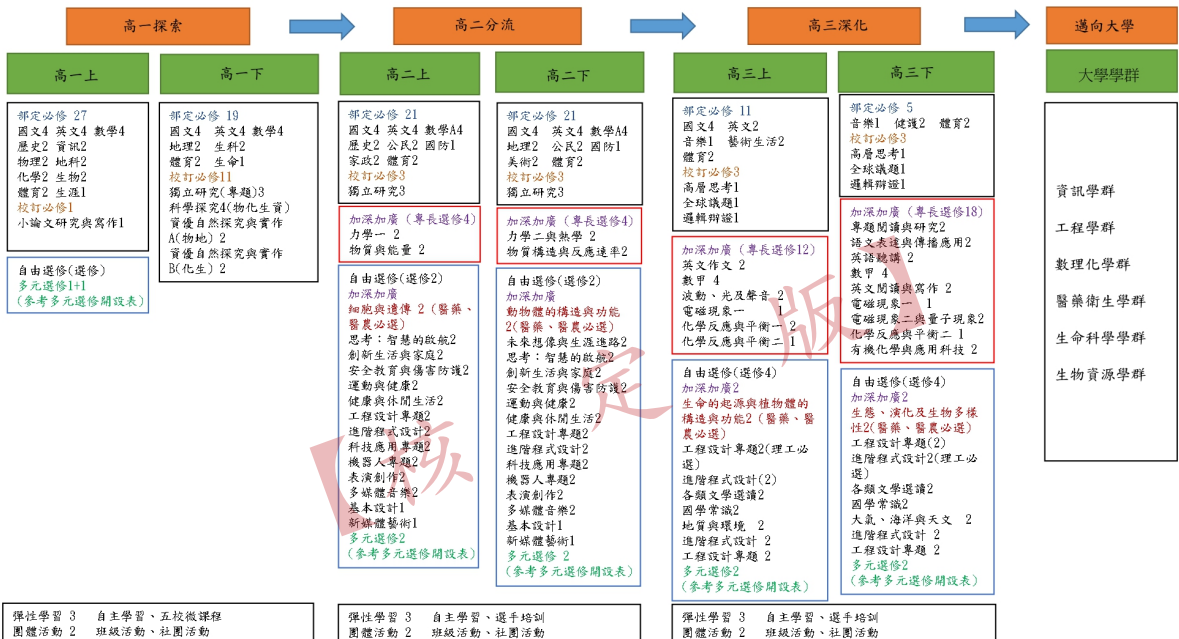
高一探索

高二分流

高三深化

邁向大學

高一上

部定必修 27
國文4 英文4 數學4
歷史2 資訊2
物理2 地科2
化學2 生物2
體育2 生涯1
校訂必修1
小論文研究與寫作1

自由選修(選修)
多元選修1+1
(參考多元選修開設表)

高一下

部定必修 19
國文4 英文4 數學4
地理2 生科2
體育2 生命1
校訂必修11
獨立研究(專題)3
科學探究4(物化生資)
實優自然探究與實作A(物地)2
實優自然探究與實作B(化生)2

高二上

部定必修 21
國文4 英文4 數學A4
歷史2 公民2 國防1
家政2 體育2
校訂必修3
獨立研究3

加深加廣(專長選修4)
力學一 2
物質與能量 2

自由選修(選修2)
加深加廣
細胞與遺傳 2(醫藥、醫農必選)
思考:智慧的啟航2
創新生活與家庭2
安全教育與傷害防護2
運動與健康2
健康與休閒生活2
工程設計專題2
進階程式設計2
科技應用專題2
機器人專題2
表演創作2
多媒體音樂2
基本設計1
新媒體藝術1
多元選修2
(參考多元選修開設表)

高二下

部定必修 21
國文4 英文4 數學A4
地理2 公民2 國防1
美術2 體育2
校訂必修3
獨立研究3

加深加廣(專長選修4)
力學二與熱學 2
物質構造與反應速率2

自由選修(選修2)
加深加廣
動物體的構造與功能2(醫藥、醫農必選)
未來想像與生涯進路2
思考:智慧的啟航2
創新生活與家庭2
安全教育與傷害防護2
運動與健康2
健康與休閒生活2
工程設計專題2
進階程式設計2
科技應用專題2
機器人專題2
表演創作2
多媒體音樂2
基本設計1
新媒體藝術1
多元選修 2
(參考多元選修開設表)

高三上

部定必修 11
國文4 英文2
音樂1 藝術生活2
體育2
校訂必修3
高層思考1
全球議題1
邏輯辯證1

加深加廣(專長選修12)
英文作文 2
數甲 4
波動、光及聲音 2
電磁現象一 1
化學反應與平衡一 2
化學反應與平衡二 1

自由選修(選修4)
加深加廣2
生命的起源與植物體的構造與功能2(醫藥、醫農必選)
工程設計專題2(理工必選)
進階程式設計(2)
各類文學選讀2
國學常識2
地質與環境 2
進階程式設計 2
工程設計專題 2
多元選修2
(參考多元選修開設表)

高三下

部定必修 5
音樂1 健護2 體育2
校訂必修3
高層思考1
全球議題1
邏輯辯證1

加深加廣(專長選修18)
專題閱讀與研究2
語文表達與傳播應用2
英語聽講 2
數甲 4
英文閱讀與寫作 2
電磁現象一 1
電磁現象二與量子現象2
化學反應與平衡二 1
有機化學與應用科技 2

自由選修(選修4)
加深加廣2
生態、演化及生物多樣性2(醫藥、醫農必選)
工程設計專題(2)
進階程式設計2(理工必選)
各類文學選讀2
國學常識2
大氣、海洋與天文 2
進階程式設計 2
工程設計專題 2
多元選修2
(參考多元選修開設表)

大學學群

資訊學群
工程學群
數理化學群
醫藥衛生學群
生命科學學群
生物資源學群

彈性學習 3 自主學習、五校微課程
團體活動 2 班級活動、社團活動

彈性學習 3 自主學習、選手培訓
團體活動 2 班級活動、社團活動

彈性學習 3 自主學習、選手培訓
團體活動 2 班級活動、社團活動

版本確定版